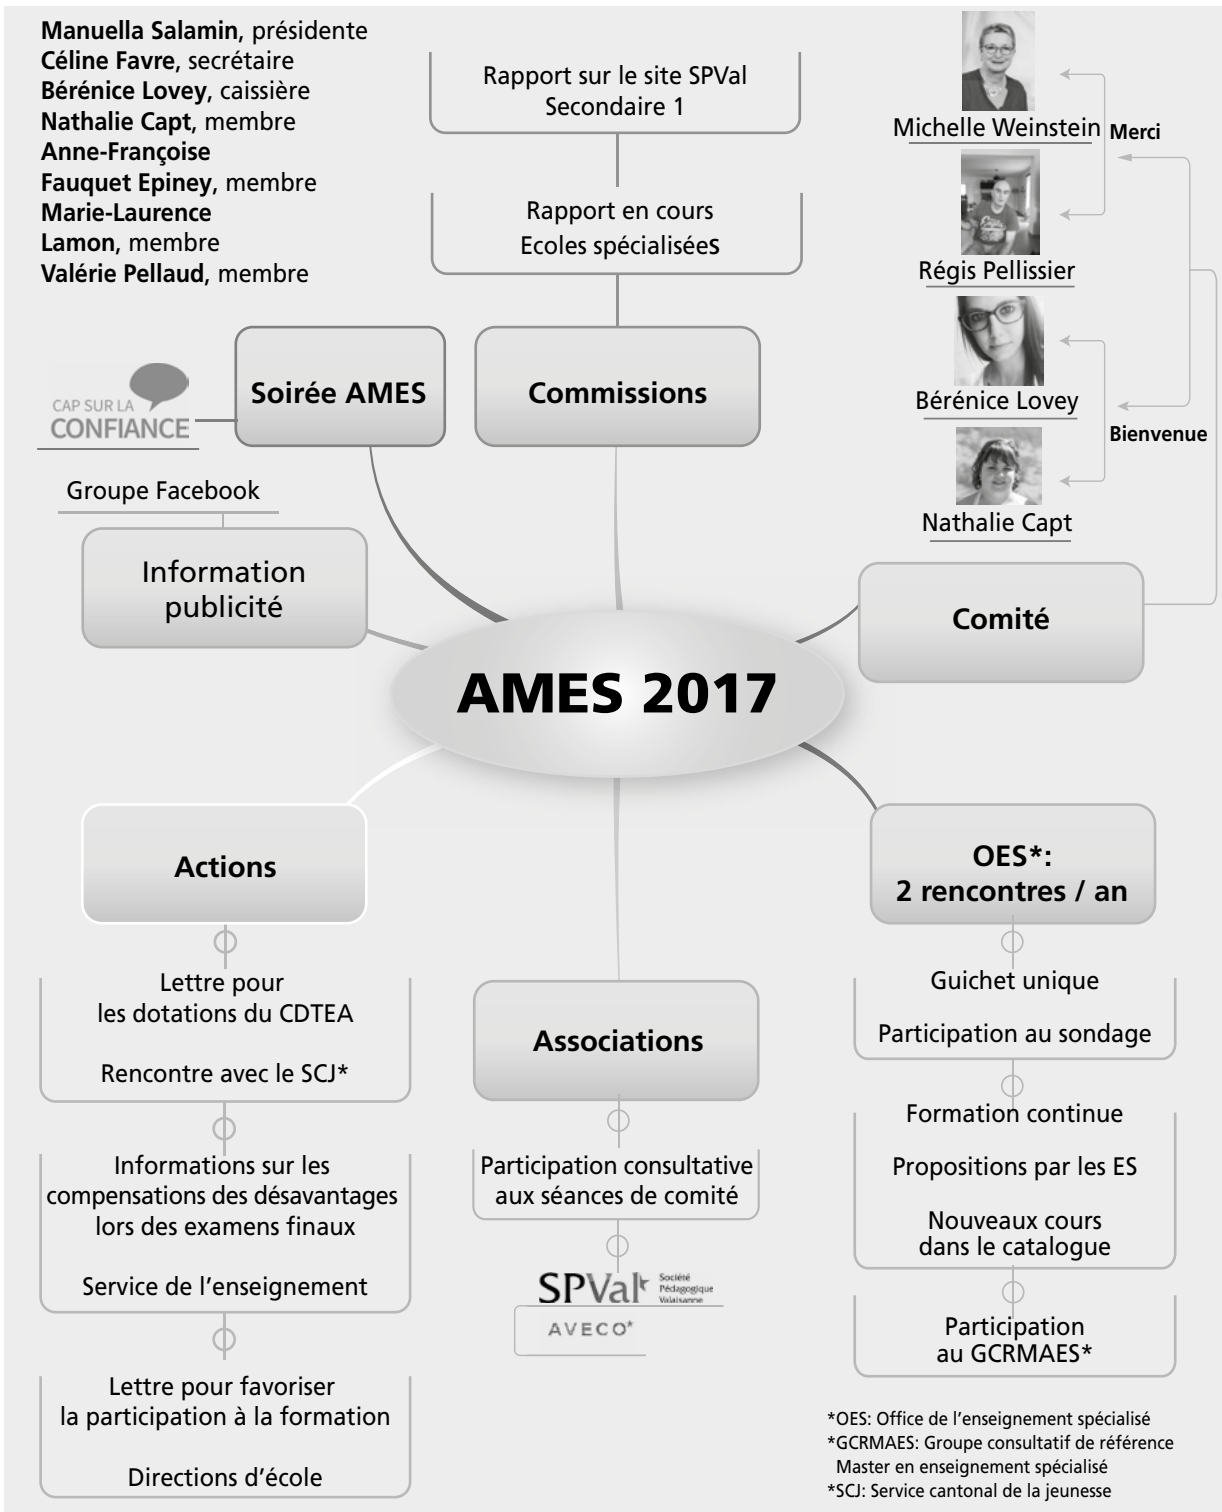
**Manuella Salamin**, présidente
**Céline Favre**, secrétaire
**Bérénice Lovey**, caissière
**Nathalie Capt**, membre
**Anne-Françoise Fauquet Epiney**, membre
**Marie-Laurence Lamon**, membre
**Valérie Pellaud**, membre

Rapport sur le site SPVal Secondaire 1

Rapport en cours Ecoles spécialiséeS

Michelle Weinstein

Merci

Régis Pellissier

Bérénice Lovey

Bienvenue

Nathalie Capt

Soirée AMES

Commissions

CAP SUR LA CONFIANCE

Groupe Facebook

Information publicité

Comité

AMES 2017

Actions

OES*: 2 rencontres / an

Lettre pour les dotations du CDTEA

Rencontre avec le SCJ*

Associations

Guichet unique

Participation au sondage

Formation continue

Propositions par les ES

Nouveaux cours dans le catalogue

Informations sur les compensations des désavantages lors des examens finaux

Service de l'enseignement

Participation consultative aux séances de comité

SPVal Société Pédagogique Valaisanne

AVECO

Participation au GCRMAES*

Lettre pour favoriser la participation à la formation

Directions d'école

*OES: Office de l'enseignement spécialisé
*GCRMAES: Groupe consultatif de référence Master en enseignement spécialisé
*SCJ: Service cantonal de la jeunesse